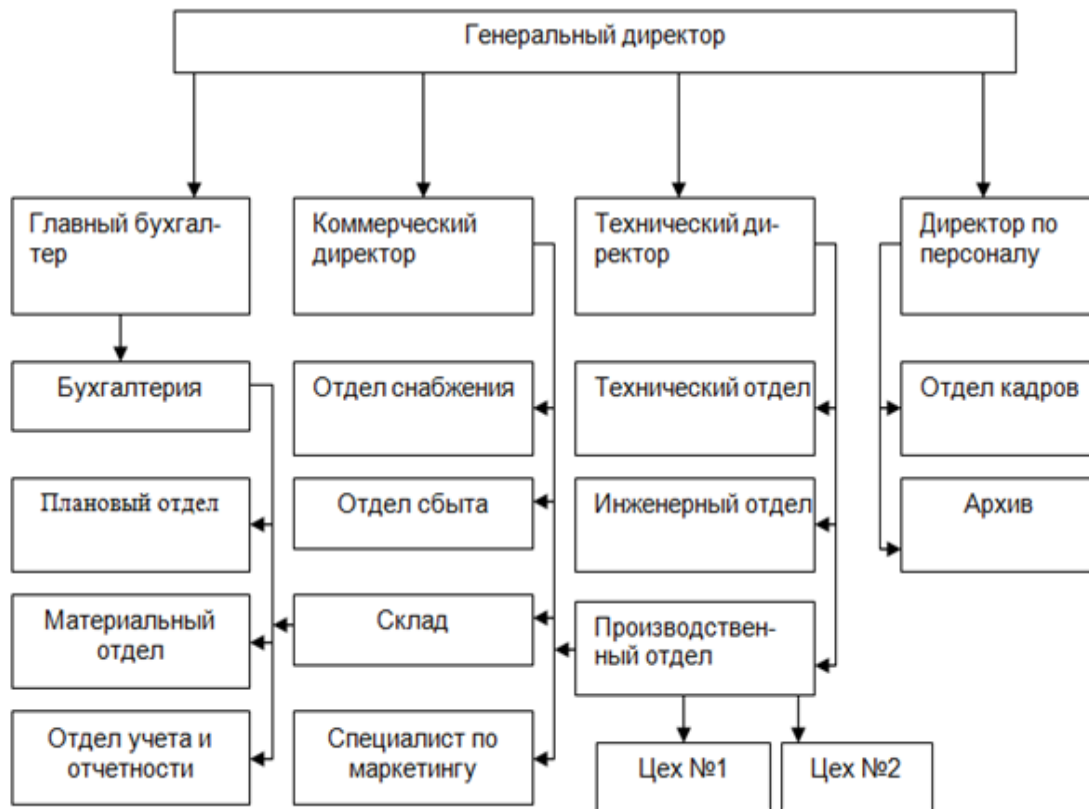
Генеральный директор

Главный бухгалтер

Коммерческий директор

Технический директор

Директор по персоналу

Бухгалтерия

Отдел снабжения

Технический отдел

Отдел кадров

Плановый отдел

Отдел сбыта

Инженерный отдел

Архив

Материальный отдел

Склад

Производственный отдел

Отдел учета и отчетности

Специалист по маркетингу

Цех №1

Цех №2